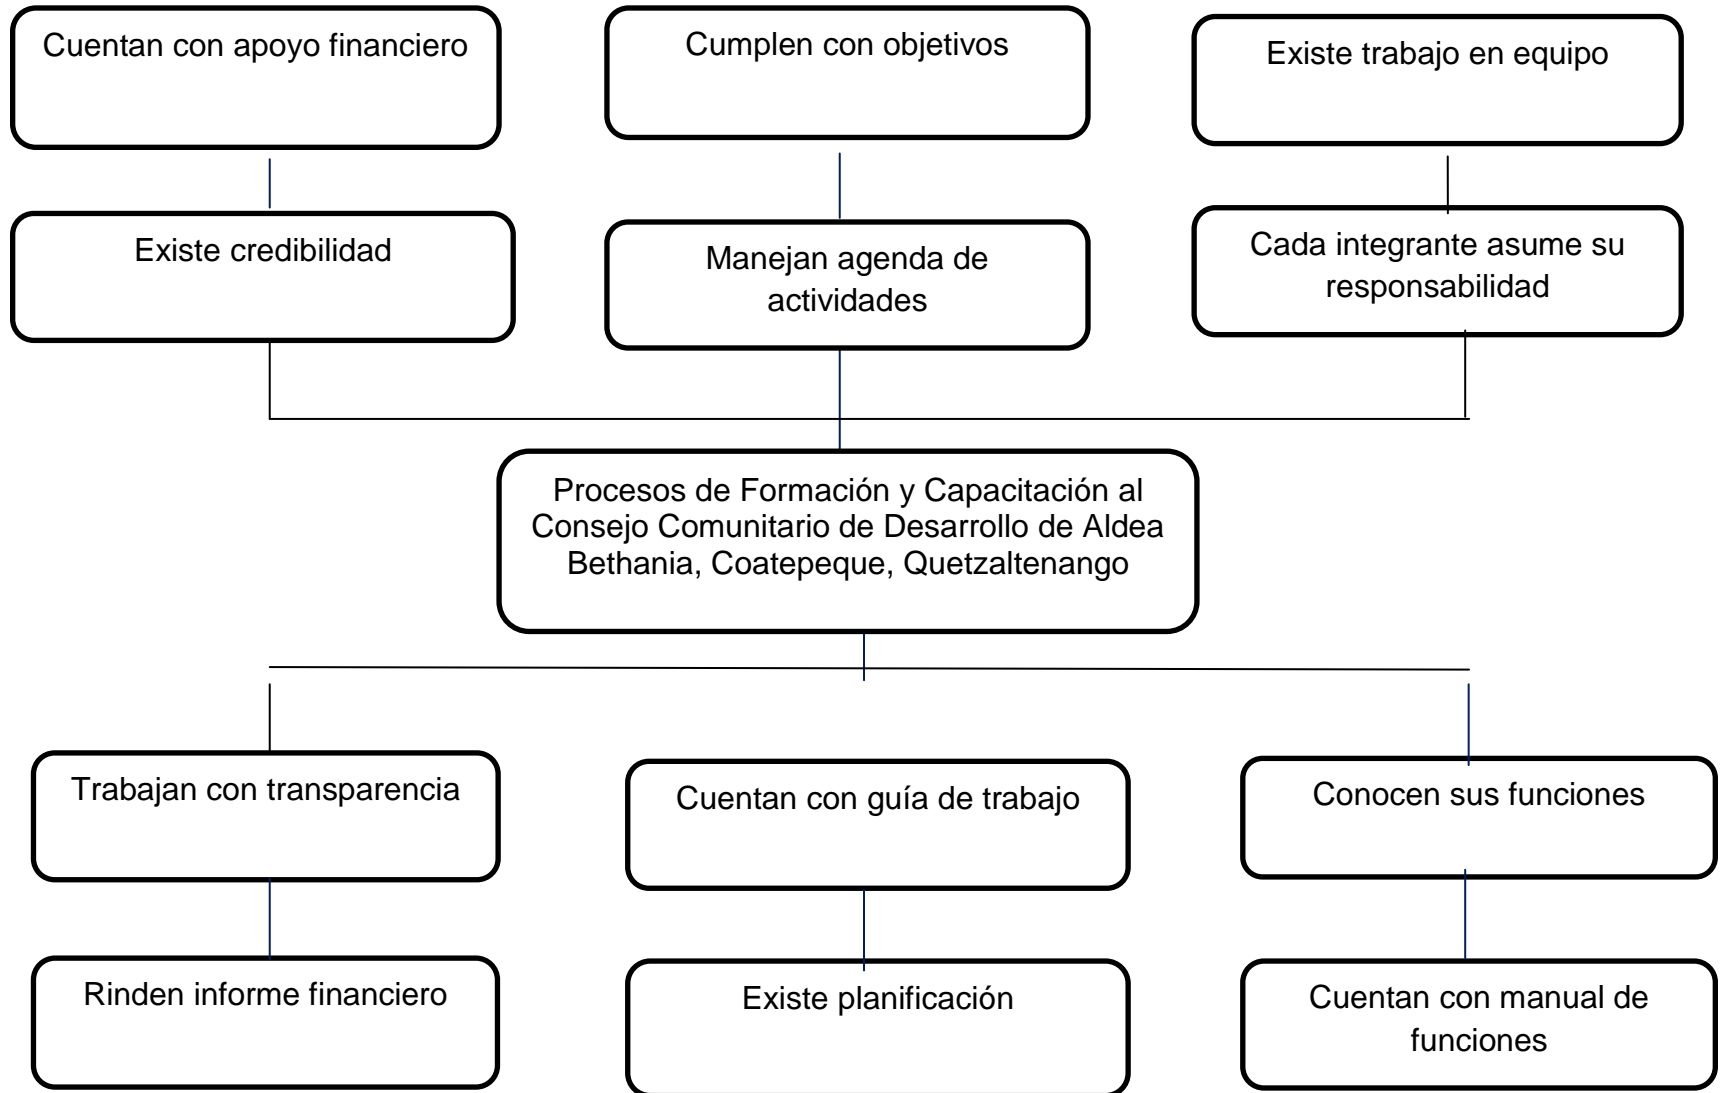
Cuentan con apoyo financiero

Cumplen con objetivos

Existe trabajo en equipo

Existe credibilidad

Manejan agenda de actividades

Cada integrante asume su responsabilidad

Procesos de Formación y Capacitación al Consejo Comunitario de Desarrollo de Aldea Bethania, Coatepeque, Quetzaltenango

Trabajan con transparencia

Cuentan con guía de trabajo

Conocen sus funciones

Rinden informe financiero

Existe planificación

Cuentan con manual de funciones